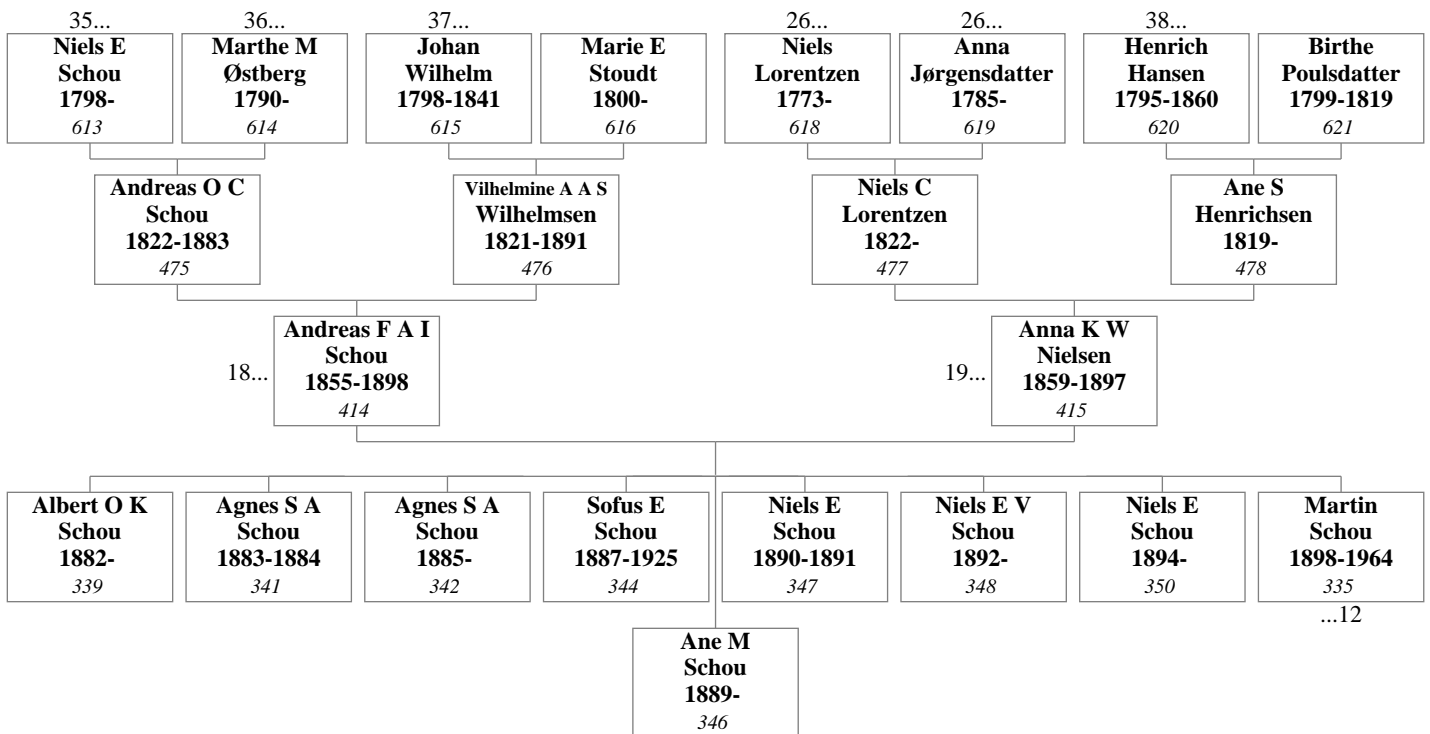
35...
Niels E Schou 1798-
613

36...
Marthe M Østberg 1790-
614

37...
Johan Wilhelm 1798-1841
615

Marie E Stoudt 1800-
616

26...
Niels Lorentzen 1773-
618

26...
Anna Jørgensdatter 1785-
619

38...
Henrich Hansen 1795-1860
620

Birthe Poulsdatter 1799-1819
621

Andreas O C Schou 1822-1883
475

Vilhelmine A A S Wilhelmsen 1821-1891
476

Niels C Lorentzen 1822-
477

Ane S Henrichsen 1819-
478

18...
Andreas F A I Schou 1855-1898
414

19...
Anna K W Nielsen 1859-1897
415

Albert O K Schou 1882-
339

Agnes S A Schou 1883-1884
341

Agnes S A Schou 1885-
342

Sofus E Schou 1887-1925
344

Niels E Schou 1890-1891
347

Niels E V Schou 1892-
348

Niels E Schou 1894-
350

Martin Schou 1898-1964
335
...12

Ane M Schou 1889-
346